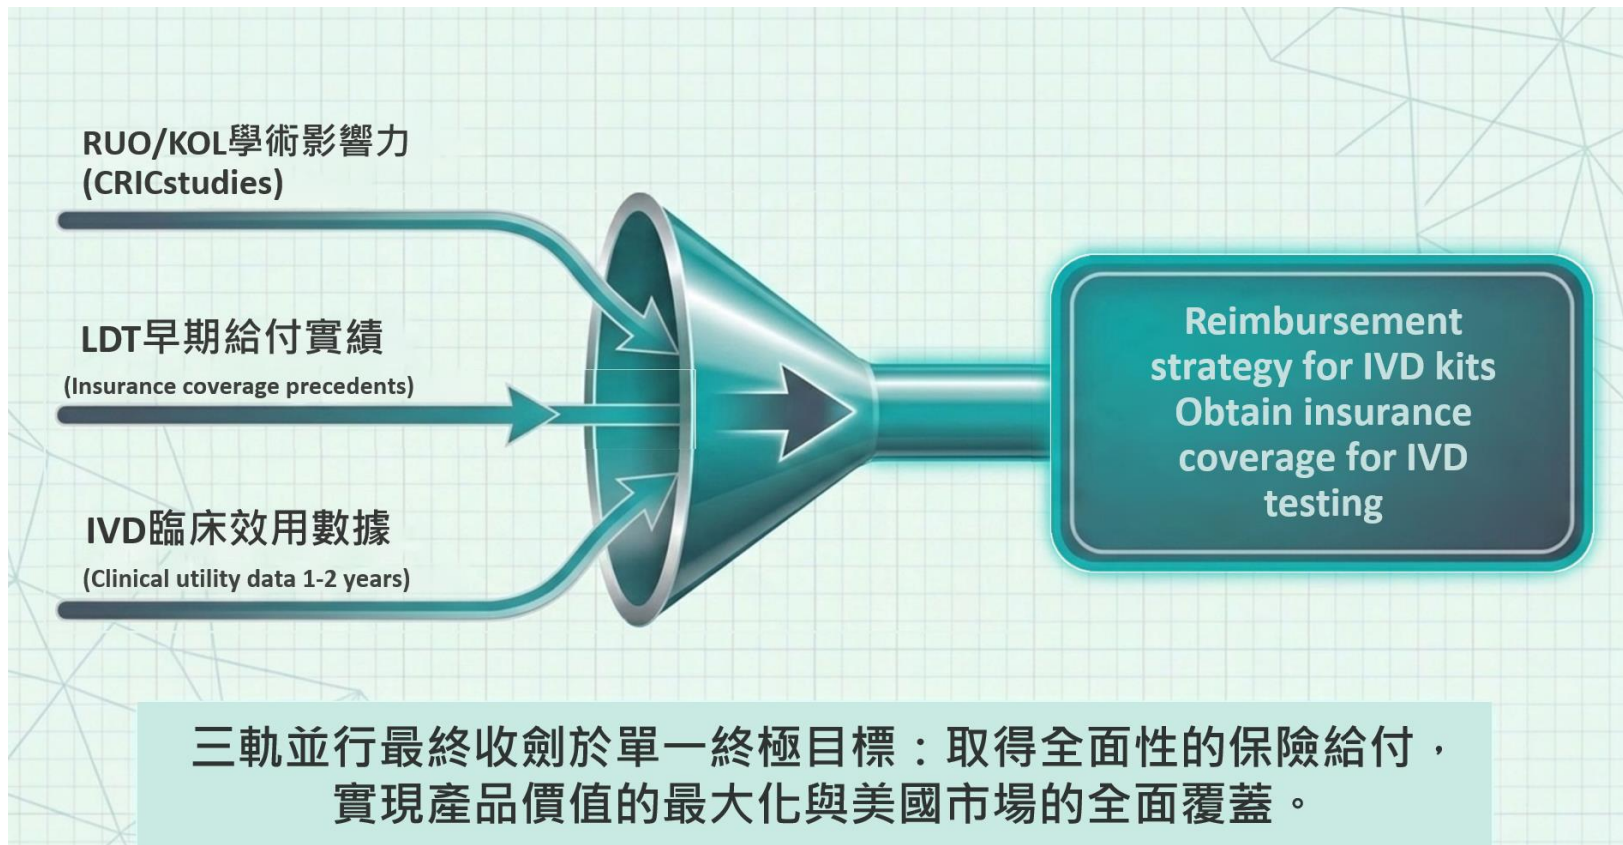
RUO/KOL學術影響力
(CRICstudies)

LDT早期給付實績
(Insurance coverage precedents)

IVD臨床效用數據
(Clinical utility data 1-2 years)

Reimbursement strategy for IVD kits Obtain insurance coverage for IVD testing

三軌並行最終收劍於單一終極目標：取得全面性的保險給付，實現產品價值的最大化與美國市場的全面覆蓋。